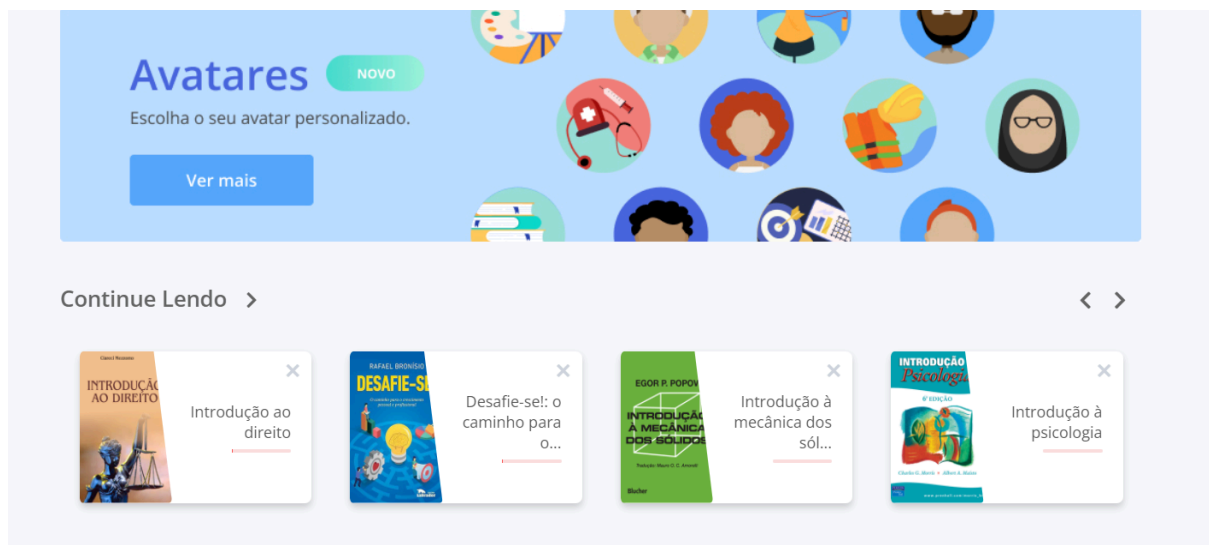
Avatares NOVO

Escolha o seu avatar personalizado.

Ver mais

Continue Lendo

Camel Nozzemo
INTRODUÇÃO AO DIREITO

Introdução ao direito

RAFAEL BRONÍSIO
DESAFIE-SE

Desafie-se!: o caminho para o...

EGOR P. POPOV
INTRODUÇÃO À MECÂNICA DOS SÓLIDOS
Blucher

Introdução à mecânica dos sól...

INTRODUÇÃO À Psicologia
6ª EDIÇÃO

Introdução à psicologia